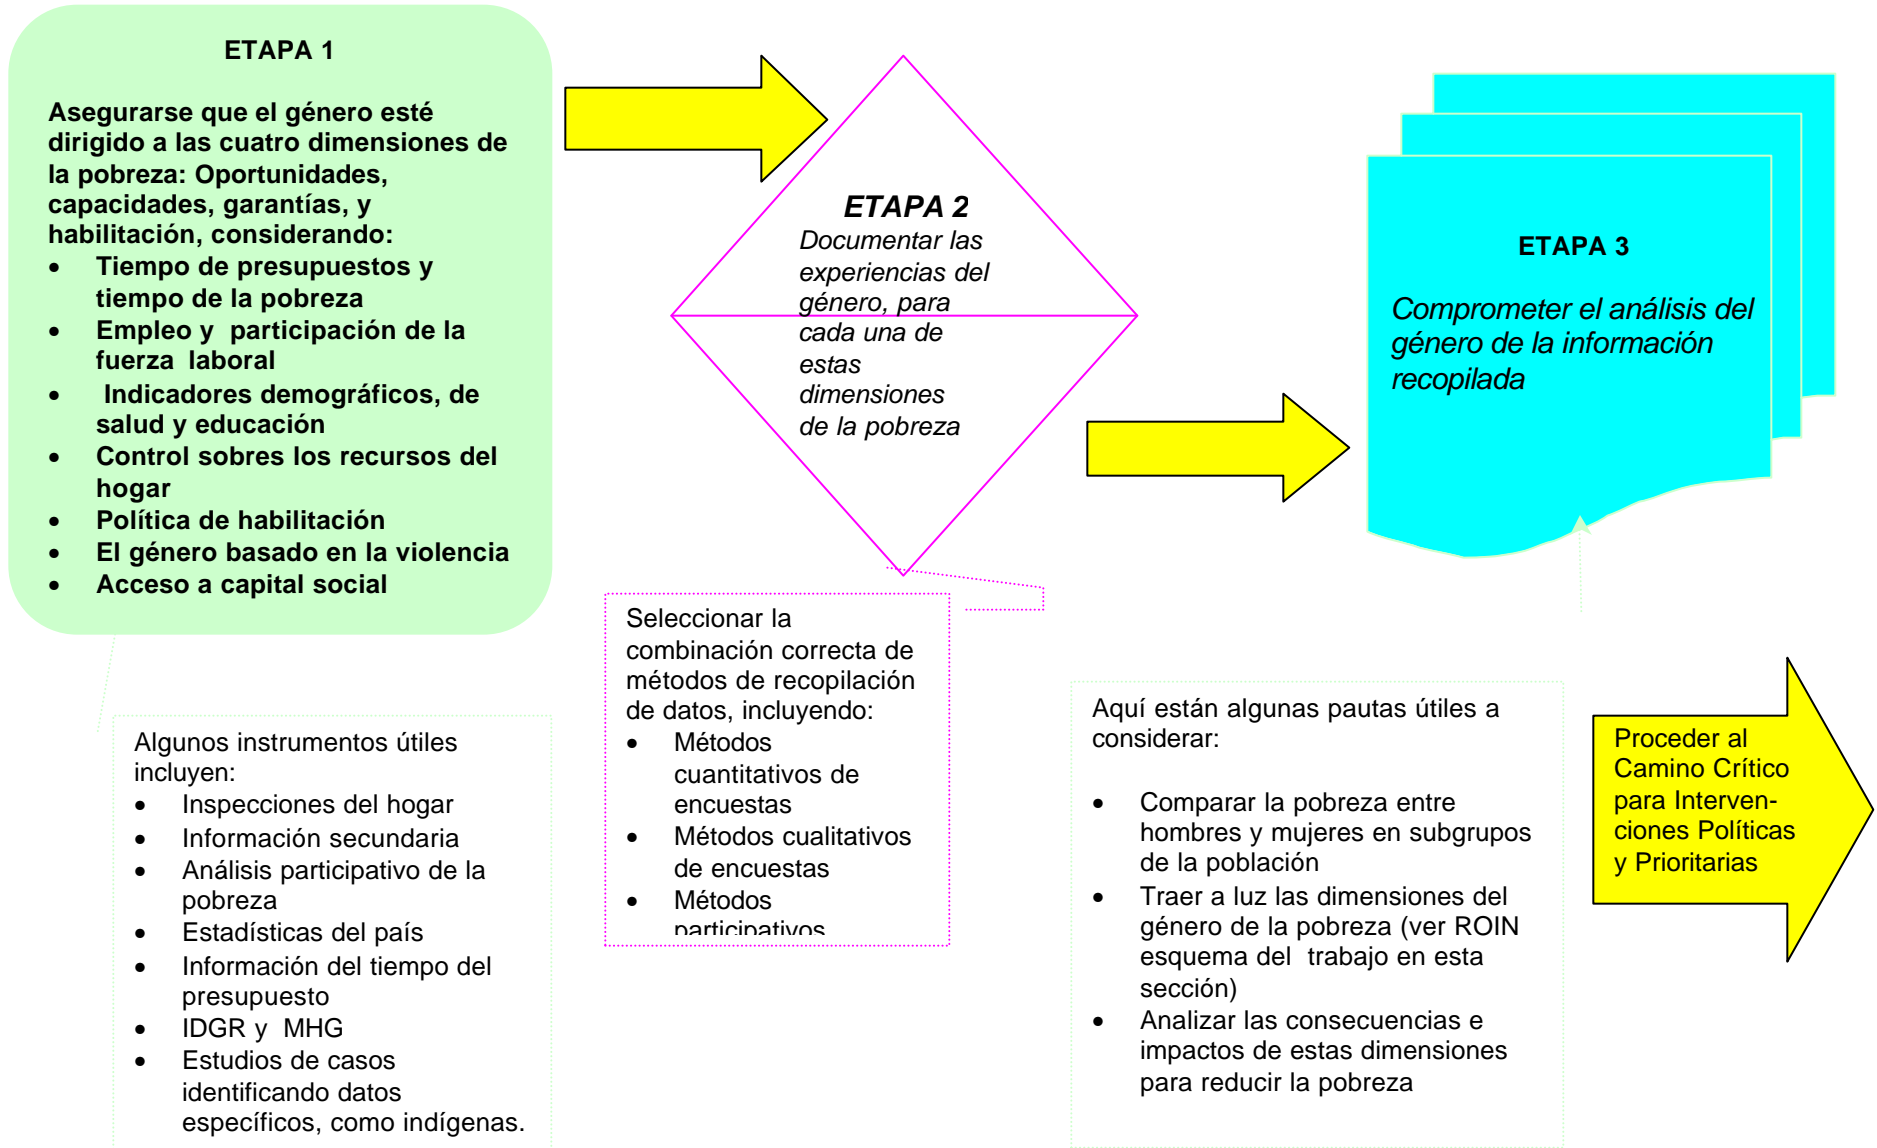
ETAPA 1

Asegurarse que el género esté dirigido a las cuatro dimensiones de la pobreza: Oportunidades, capacidades, garantías, y habilitación, considerando:
- Tiempo de presupuestos y tiempo de la pobreza
- Empleo y participación de la fuerza laboral
- Indicadores demográficos, de salud y educación
- Control sobres los recursos del hogar
- Política de habilitación
- El género basado en la violencia
- Acceso a capital social

ETAPA 2
Documentar las experiencias del género, para cada una de estas dimensiones de la pobreza

ETAPA 3

Comprometer el análisis del género de la información recopilada

Algunos instrumentos útiles incluyen:
- Inspecciones del hogar
- Información secundaria
- Análisis participativo de la pobreza
- Estadísticas del país
- Información del tiempo del presupuesto
- IDGR y MHG
- Estudios de casos identificando datos específicos, como indígenas.

Seleccionar la combinación correcta de métodos de recopilación de datos, incluyendo:
- Métodos cuantitativos de encuestas
- Métodos cualitativos de encuestas
- Métodos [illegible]

Aquí están algunas pautas útiles a considerar:

- Comparar la pobreza entre hombres y mujeres en subgrupos de la población
- Traer a luz las dimensiones del género de la pobreza (ver ROIN esquema del trabajo en esta sección)
- Analizar las consecuencias e impactos de estas dimensiones para reducir la pobreza

Proceder al Camino Crítico para Intervenciones Políticas y Prioritarias